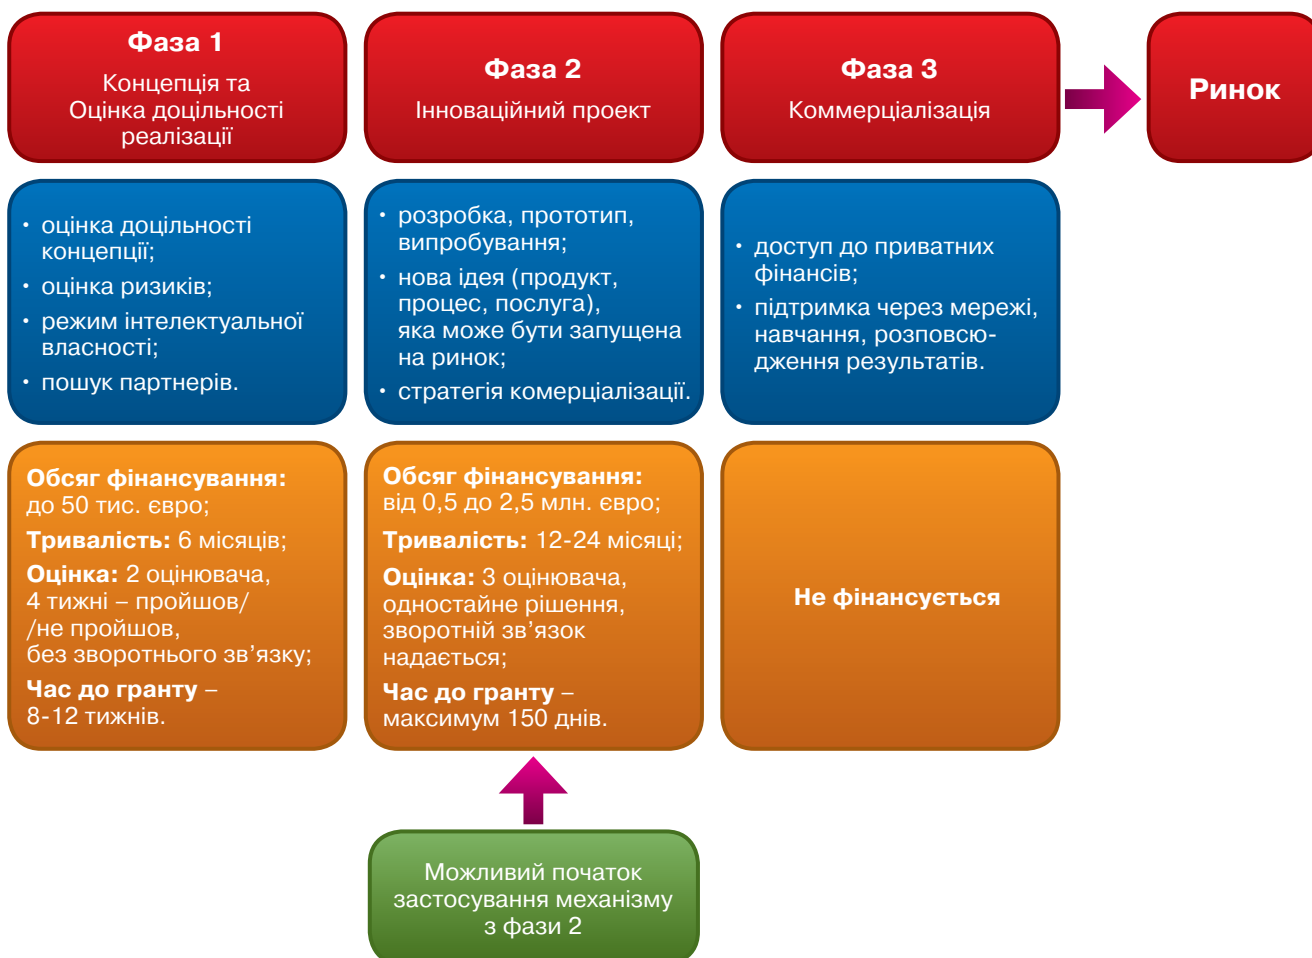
Фаза 1
Концепція та Оцінка доцільності реалізації

Фаза 2
Інноваційний проект

Фаза 3
Коммерціалізація

Ринок

• оцінка доцільності концепції;
• оцінка ризиків;
• режим інтелектуальної власності;
• пошук партнерів.

• розробка, прототип, випробування;
• нова ідея (продукт, процес, послуга), яка може бути запущена на ринок;
• стратегія комерціалізації.

• доступ до приватних фінансів;
• підтримка через мережі, навчання, розповсюдження результатів.

Обсяг фінансування: до 50 тис. євро;
Тривалість: 6 місяців;
Оцінка: 2 оцінювача, 4 тижні – пройшов/ /не пройшов, без зворотного зв'язку;
Час до гранту – 8-12 тижнів.

Обсяг фінансування: від 0,5 до 2,5 млн. євро;
Тривалість: 12-24 місяці;
Оцінка: 3 оцінювача, одностайне рішення, зворотній зв'язок надається;
Час до гранту – максимум 150 днів.

Не фінансується

Можливий початок застосування механізму з фази 2